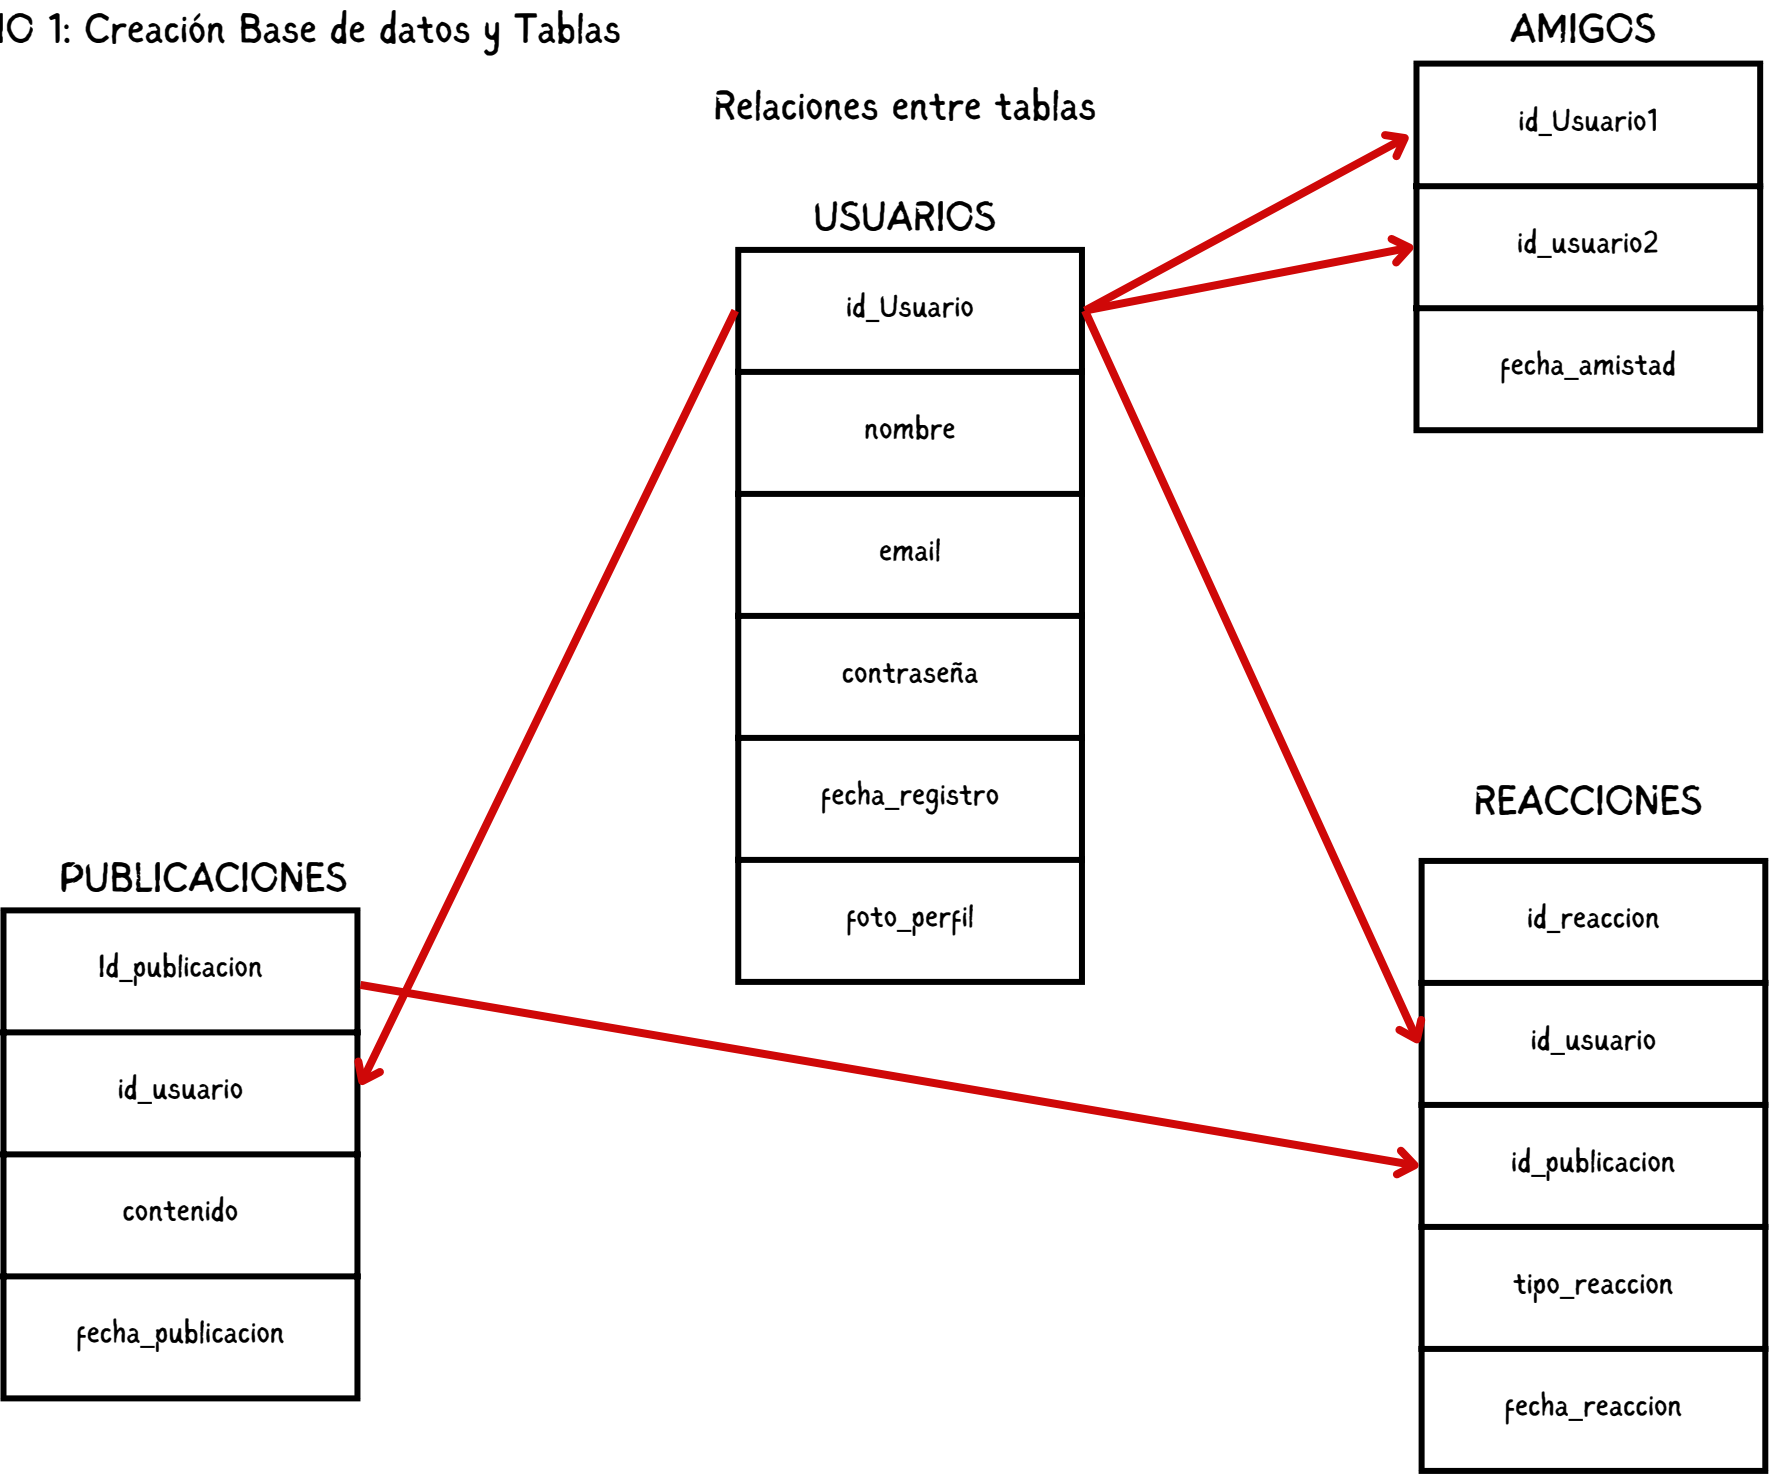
IO 1: Creación Base de datos y Tablas

AMIGOS

id_Usuario1

id_usuario2

fecha_amistad

Relaciones entre tablas

USUARIOS

id_Usuario

nombre

email

contraseña

fecha_registro

foto_perfil

REACCIONES

id_reaccion

id_usuario

id_publicacion

tipo_reaccion

fecha_reaccion

PUBLICACIONES

Id_publicacion

id_usuario

contenido

fecha_publicacion